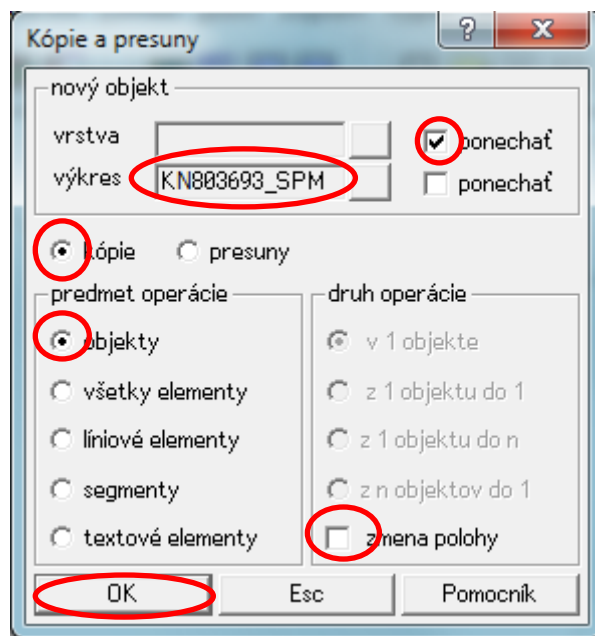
Kópie a presuny

?

X

nový objekt

vrstva

ponechať

výkres

KN803693_SPM

ponechať

kópie

presuny

predmet operácie

objekty

všetky elementy

líniové elementy

segmenty

textové elementy

druh operácie

v 1 objekte

z 1 objektu do 1

z 1 objektu do n

z n objektov do 1

zmena polohy

OK

Esc

Pomocník